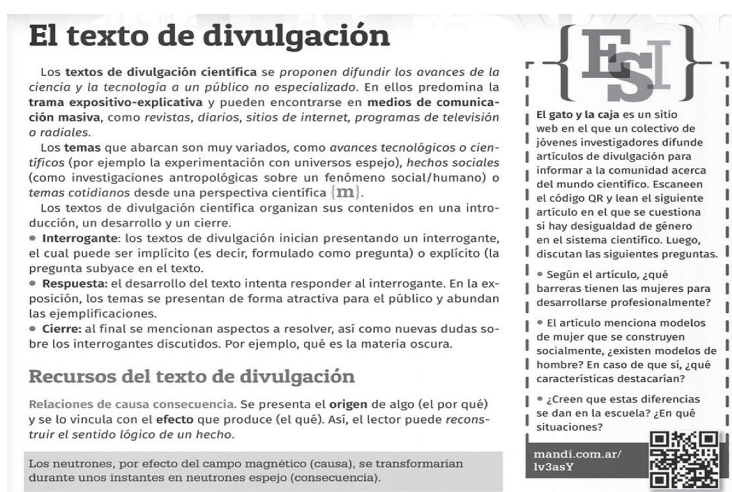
El texto de divulgación

Los textos de divulgación científica se proponen difundir los avances de la ciencia y la tecnología a un público no especializado. En ellos predomina la trama expositivo-explicativa y pueden encontrarse en medios de comunicación masiva, como revistas, diarios, sitios de internet, programas de televisión o radiales.

Los temas que abarcan son muy variados, como avances tecnológicos o científicos (por ejemplo la experimentación con universos espejo), hechos sociales (como investigaciones antropológicas sobre un fenómeno social/humano) o temas cotidianos desde una perspectiva científica {m}.

Los textos de divulgación científica organizan sus contenidos en una introducción, un desarrollo y un cierre.

• Interrogante: los textos de divulgación inician presentando un interrogante, el cual puede ser implícito (es decir, formulado como pregunta) o explícito (la pregunta subyace en el texto.

• Respuesta: el desarrollo del texto intenta responder al interrogante. En la exposición, los temas se presentan de forma atractiva para el público y abundan las ejemplificaciones.

• Cierre: al final se mencionan aspectos a resolver, así como nuevas dudas sobre los interrogantes discutidos. Por ejemplo, qué es la materia oscura.

Recursos del texto de divulgación

Relaciones de causa consecuencia. Se presenta el origen de algo (el por qué) y se lo vincula con el efecto que produce (el qué). Así, el lector puede reconstruir el sentido lógico de un hecho.

Los neutrones, por efecto del campo magnético (causa), se transformarían durante unos instantes en neutrones espejo (consecuencia).

{ESI}

El gato y la caja es un sitio web en el que un colectivo de jóvenes investigadores difunde artículos de divulgación para informar a la comunidad acerca del mundo científico. Escaneen el código QR y lean el siguiente artículo en el que se cuestiona si hay desigualdad de género en el sistema científico. Luego, discutan las siguientes preguntas.

• Según el artículo, ¿qué barreras tienen las mujeres para desarrollarse profesionalmente?

• El artículo menciona modelos de mujer que se construyen socialmente, ¿existen modelos de hombre? En caso de que sí, ¿qué características destacarían?

• ¿Creen que estas diferencias se dan en la escuela? ¿En qué situaciones?

mandi.com.ar/lv3asY